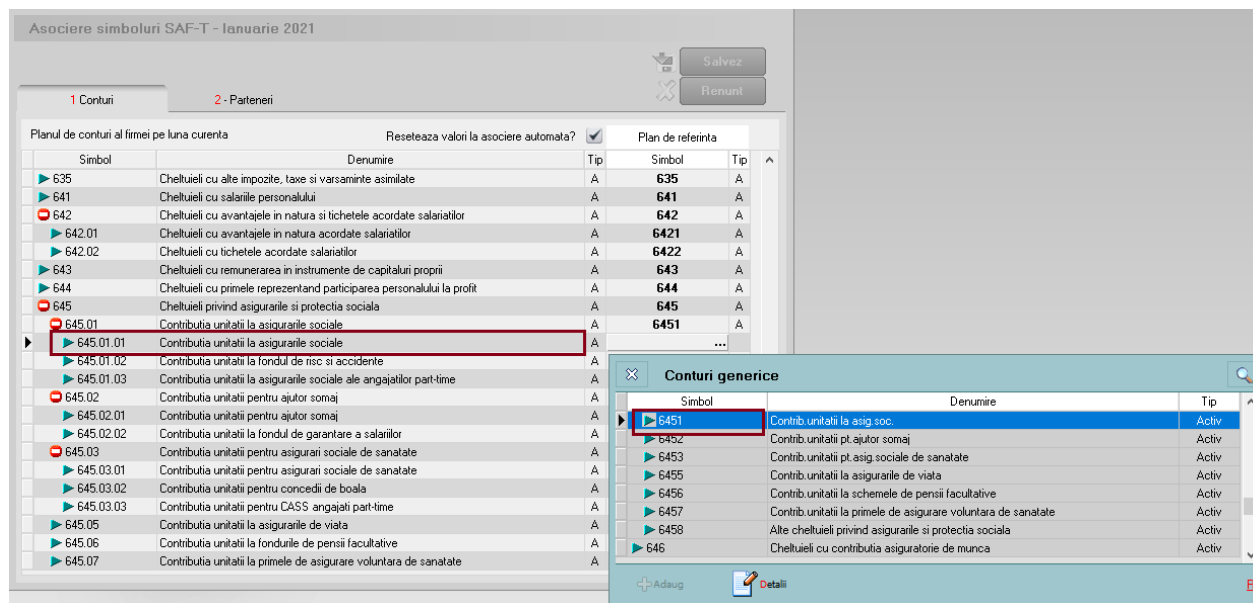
Asociere simboluri SAF-T - Ianuarie 2021

Salvez
Renunt

1 Conturi
2 - Parteneri

Planul de conturi al firmei pe luna curenta
Reseteaza valori la asociere automata?
Plan de referinta

| Simbol | Denumire | Tip | Simbol | Tip |
|---|---|---|---|---|
| 635 | Cheltuieli cu alte impozite, taxe si varsaminte asimilate | A | 635 | A |
| 641 | Cheltuieli cu salariile personalului | A | 641 | A |
| 642 | Cheltuieli cu avantajele in natura si tichetele acordate salariatilor | A | 642 | A |
| 642.01 | Cheltuieli cu avantajele in natura acordate salariatilor | A | 6421 | A |
| 642.02 | Cheltuieli cu tichetele acordate salariatilor | A | 6422 | A |
| 643 | Cheltuieli cu remunerarea in instrumente de capitaluri proprii | A | 643 | A |
| 644 | Cheltuieli cu primele reprezentand participarea personalului la profit | A | 644 | A |
| 645 | Cheltuieli privind asigurarile si protectia sociala | A | 645 | A |
| 645.01 | Contributia unitatii la asigurarile sociale | A | 6451 | A |
| 645.01.01 | Contributia unitatii la asigurarile sociale | A | ... | |
| 645.01.02 | Contributia unitatii la fondul de risc si accidente | A | | |
| 645.01.03 | Contributia unitatii la asigurarile sociale ale angajatilor part-time | A | | |
| 645.02 | Contributia unitatii pentru ajutor somaj | A | | |
| 645.02.01 | Contributia unitatii pentru ajutor somaj | A | | |
| 645.02.02 | Contributia unitatii la fondul de garantare a salariilor | A | | |
| 645.03 | Contributia unitatii pentru asigurari sociale de sanatate | A | | |
| 645.03.01 | Contributia unitatii pentru asigurari sociale de sanatate | A | | |
| 645.03.02 | Contributia unitatii pentru concedii de boala | A | | |
| 645.03.03 | Contributia unitatii pentru CASS angajati part-time | A | | |
| 645.05 | Contributia unitatii la asigurarile de viata | A | | |
| 645.06 | Contributia unitatii la fondurile de pensii facultative | A | | |
| 645.07 | Contributia unitatii la primele de asigurare voluntara de sanatate | A | | |

Conturi generice

| Simbol | Denumire | Tip |
|---|---|---|
| 6451 | Contrib.unitatii la asig.soc. | Activ |
| 6452 | Contrib.unitatii pt.ajutor somaj | Activ |
| 6453 | Contrib.unitatii pt.asig.sociale de sanatate | Activ |
| 6455 | Contrib.unitatii la asigurarile de viata | Activ |
| 6456 | Contrib.unitatii la schemele de pensii facultative | Activ |
| 6457 | Contrib.unitatii la primele de asigurare voluntara de sanatate | Activ |
| 6458 | Alte cheltuieli privind asigurarile si protectia sociala | Activ |
| 646 | Cheltuieli cu contributia asiguratorie de munca | Activ |

Adaug
Detalii